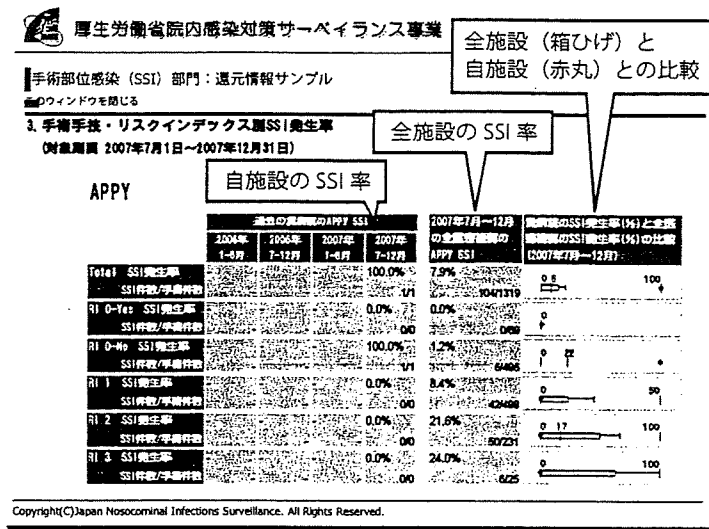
厚生労働省院内感染対策サーベイランス事業

全施設（箱ひげ）と
自施設（赤丸）との比較

手術部位感染（SSI）部門：還元情報サンプル

ウィンドウを閉じる

3. 手術手技・リスクインデックス別SSI発生率
（対象期間 2007年7月1日～2007年12月31日）

全施設の SSI 率

APPY

自施設の SSI 率

| | | 過去の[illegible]APPY SSI | | | | 2007年7月～12月の全施設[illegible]APPY SSI | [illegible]のSSI発生率(%)と全施設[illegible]のSSI発生率(%)の比較(2007年7月～12月) |
|---|---|---|---|---|---|---|---|
| | | 2006年 1-6月 | 2006年 7-12月 | 2007年 1-6月 | 2007年 7-12月 | | |
| Total | SSI発生率 | | | | 100.0% | 7.9% | 0 8 100 |
| | SSI件数/手術件数 | | | | 1/1 | 104/1319 | |
| RI 0-Yes | SSI発生率 | | | | 0.0% | 0.0% | 0 |
| | SSI件数/手術件数 | | | | 0/0 | 0/69 | |
| RI 0-No | SSI発生率 | | | | 100.0% | 1.2% | 0 22 |
| | SSI件数/手術件数 | | | | 1/1 | 6/486 | |
| RI 1 | SSI発生率 | | | | 0.0% | 8.4% | 0 50 |
| | SSI件数/手術件数 | | | | 0/0 | 42/498 | |
| RI 2 | SSI発生率 | | | | 0.0% | 21.6% | 0 17 100 |
| | SSI件数/手術件数 | | | | 0/0 | 50/231 | |
| RI 3 | SSI発生率 | | | | 0.0% | 24.0% | 0 100 |
| | SSI件数/手術件数 | | | | 0/0 | 6/25 | |

Copyright(C)Japan Nosocominal Infections Surveillance. All Rights Reserved.